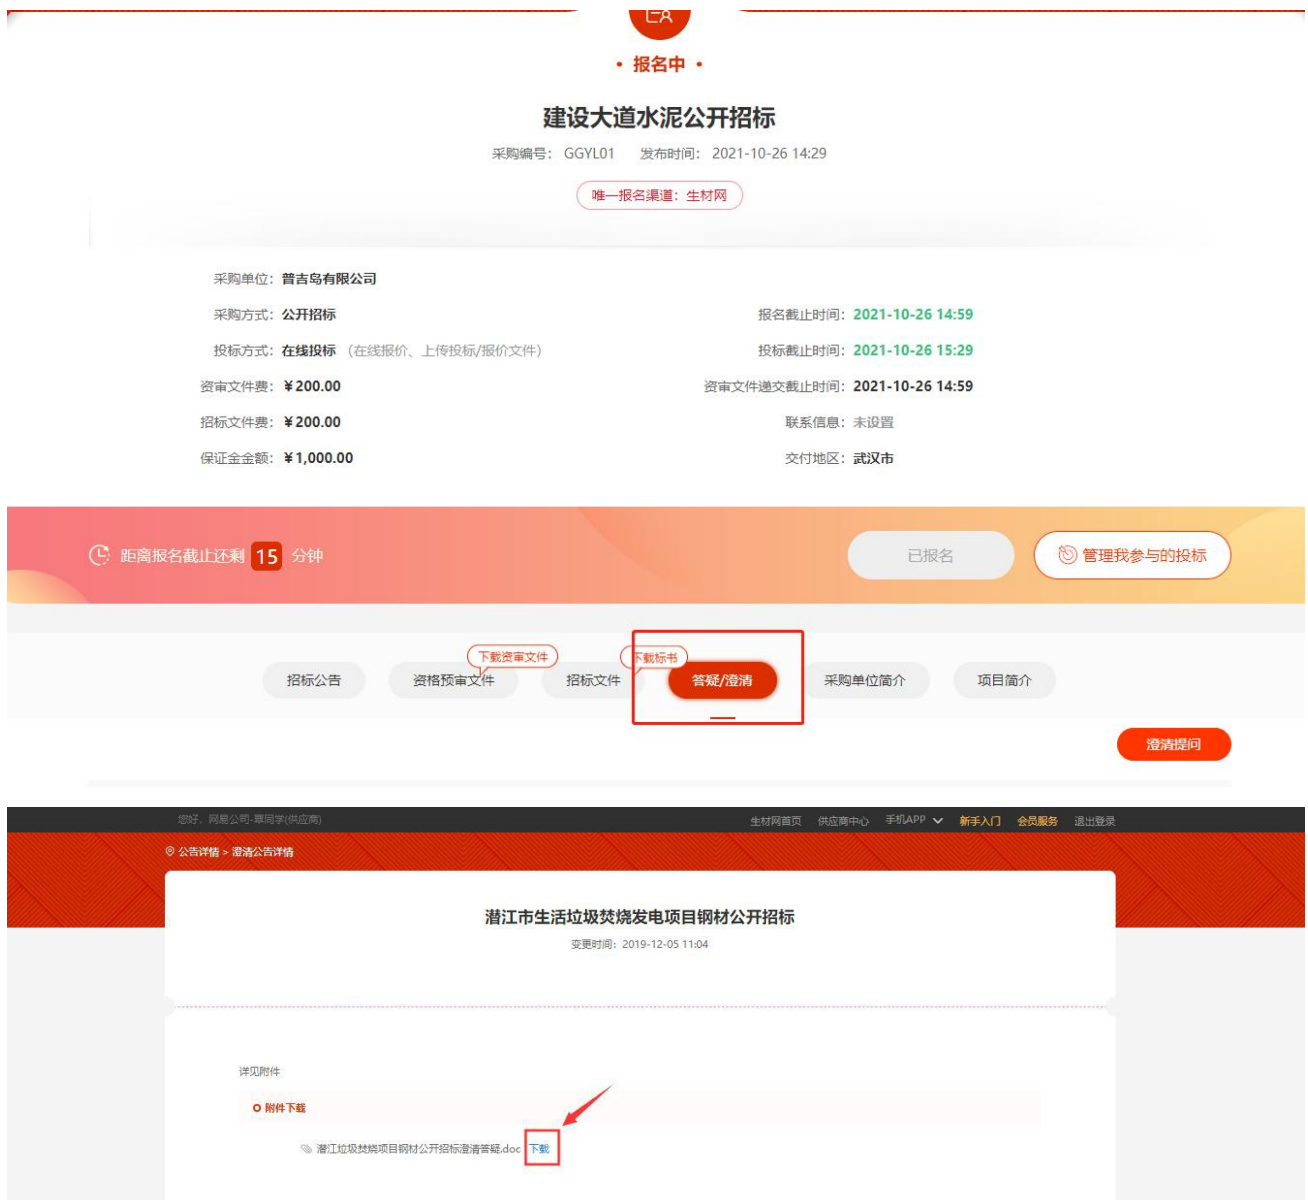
• 报名中 •

建设大道水泥公开招标

采购编号：GGYL01　发布时间：2021-10-26 14:29

唯一报名渠道：生材网

采购单位：普吉岛有限公司

采购方式：公开招标　报名截止时间：2021-10-26 14:59

投标方式：在线投标（在线报价、上传投标/报价文件）　投标截止时间：2021-10-26 15:29

资审文件费：¥200.00　资审文件递交截止时间：2021-10-26 14:59

招标文件费：¥200.00　联系信息：未设置

保证金金额：¥1,000.00　交付地区：武汉市

距离报名截止还剩 15 分钟

已报名

管理我参与的投标

招标公告　下载资审文件　资格预审文件　下载标书　招标文件　答疑/澄清　采购单位简介　项目简介

澄清提问

您好，网易公司-覃同学(供应商)

生材网首页　供应商中心　手机APP　新手入门　会员服务　退出登录

公告详情 > 澄清公告详情

潜江市生活垃圾焚烧发电项目钢材公开招标

变更时间：2019-12-05 11:04

详见附件

附件下载

潜江垃圾焚烧项目钢材公开招标澄清答疑.doc 下载